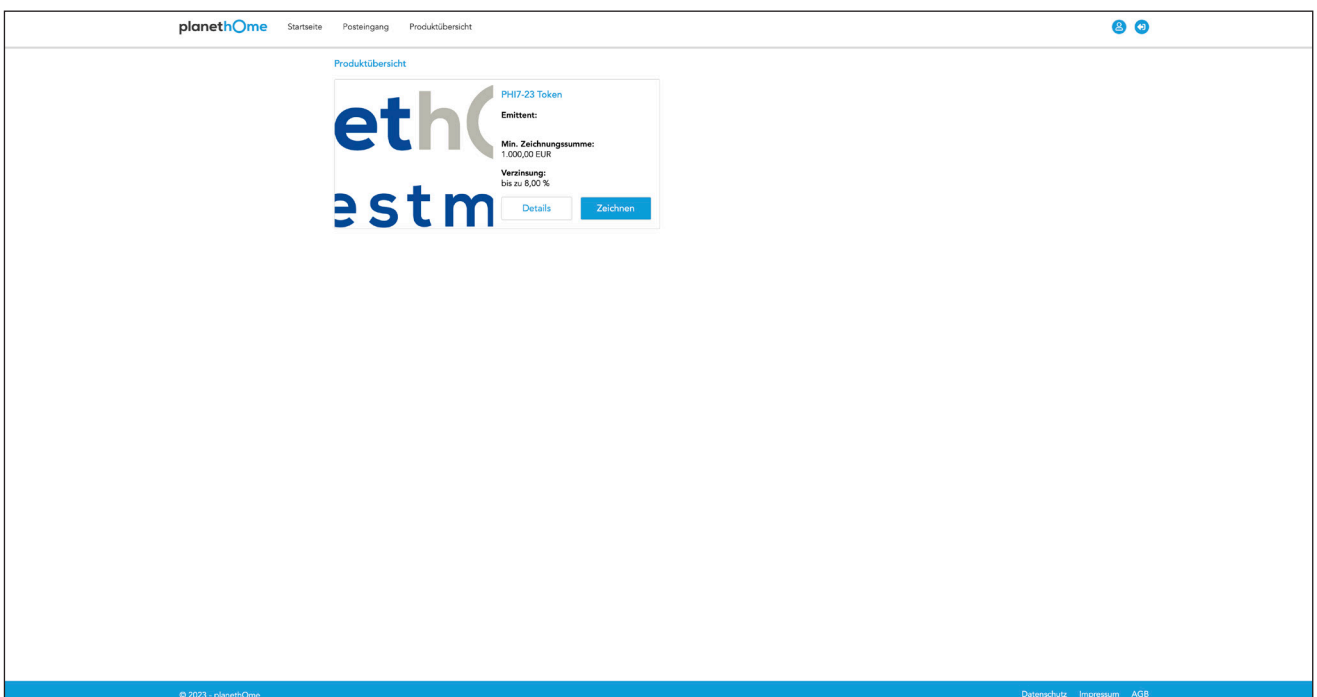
planethOme Startseite Posteingang Produktübersicht

Produktübersicht

ethO
estm

PHI7-23 Token

Emittent:

Min. Zeichnungssumme:
1.000,00 EUR

Verzinsung:
bis zu 8,00 %

Details Zeichnen

© 2023 - planethOme

Datenschutz Impressum AGB